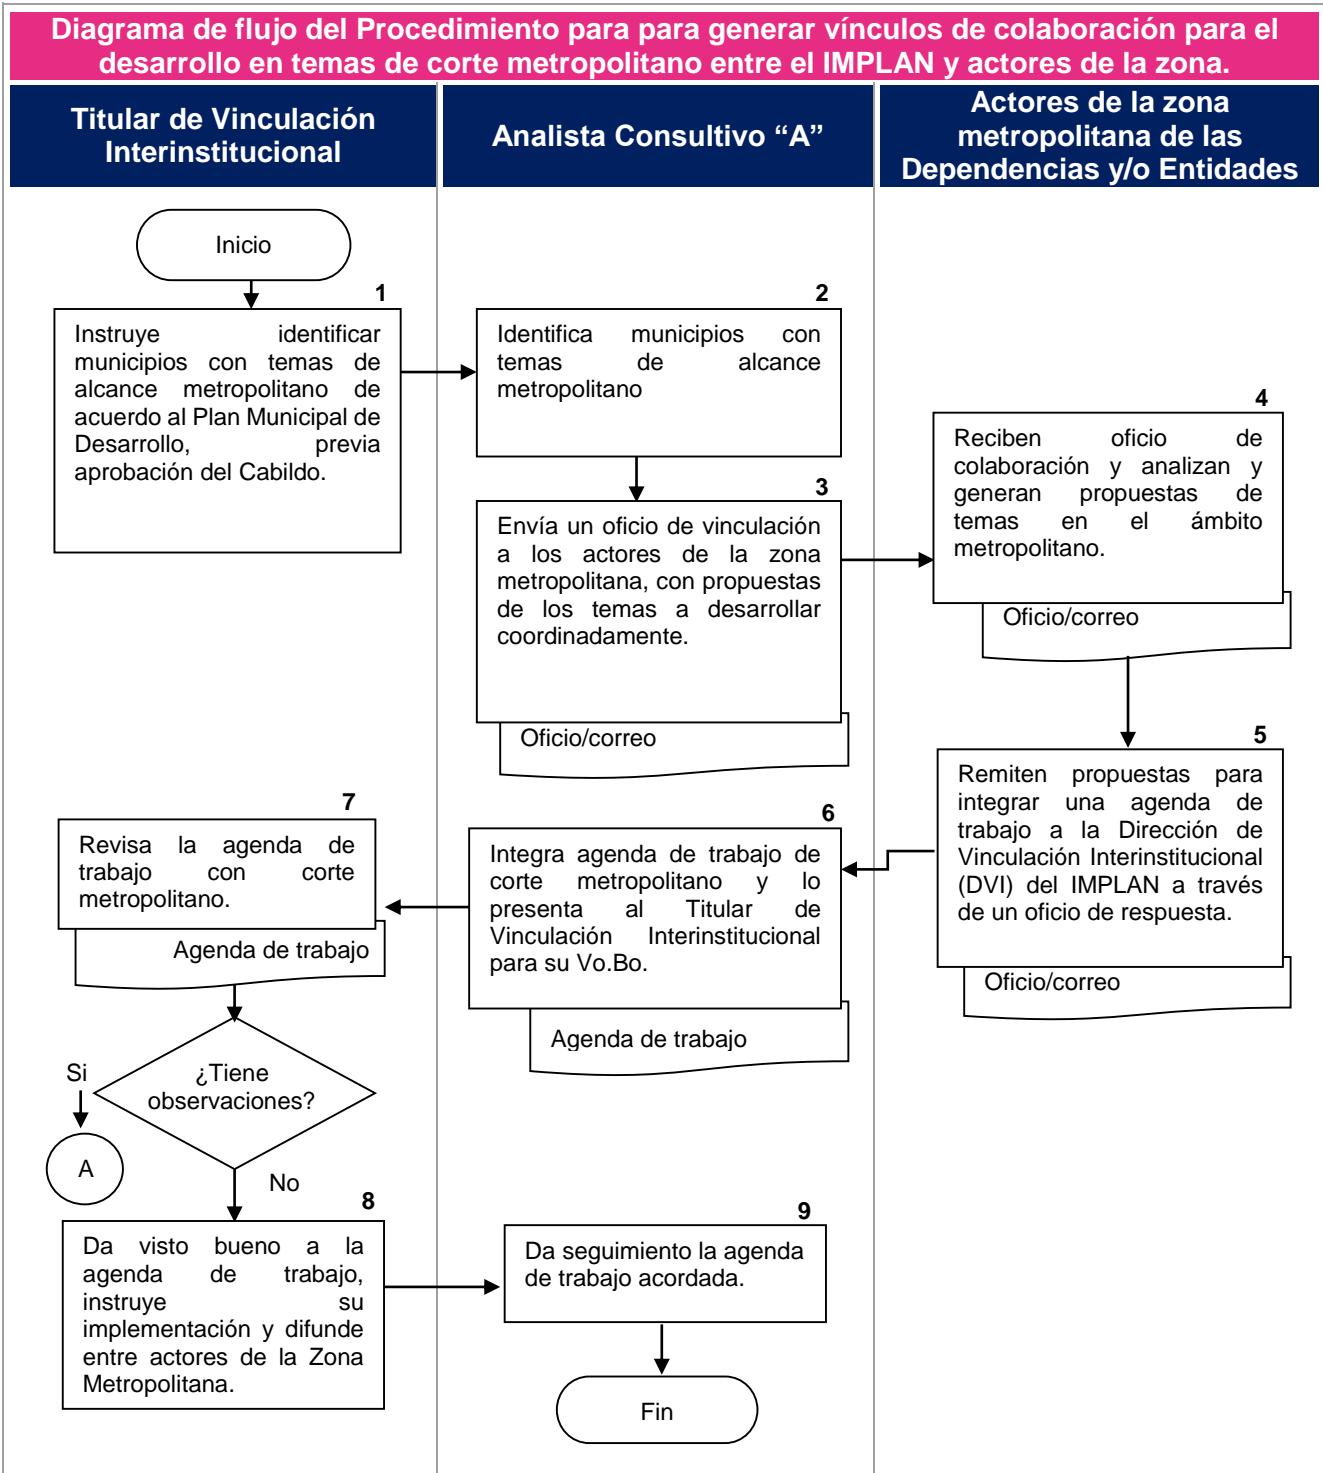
Diagrama de flujo del Procedimiento para para generar vínculos de colaboración para el desarrollo en temas de corte metropolitano entre el IMPLAN y actores de la zona.

Titular de Vinculación Interinstitucional

Analista Consultivo “A”

Actores de la zona metropolitana de las Dependencias y/o Entidades

Inicio

1

Instruye identificar municipios con temas de alcance metropolitano de acuerdo al Plan Municipal de Desarrollo, previa aprobación del Cabildo.

2

Identifica municipios con temas de alcance metropolitano

3

Envía un oficio de vinculación a los actores de la zona metropolitana, con propuestas de los temas a desarrollar coordinadamente.

Oficio/correo

4

Reciben oficio de colaboración y analizan y generan propuestas de temas en el ámbito metropolitano.

Oficio/correo

5

Remiten propuestas para integrar una agenda de trabajo a la Dirección de Vinculación Interinstitucional (DVI) del IMPLAN a través de un oficio de respuesta.

Oficio/correo

6

Integra agenda de trabajo de corte metropolitano y lo presenta al Titular de Vinculación Interinstitucional para su Vo.Bo.

Agenda de trabajo

7

Revisa la agenda de trabajo con corte metropolitano.

Agenda de trabajo

¿Tiene observaciones?

Si

A

No

8

Da visto bueno a la agenda de trabajo, instruye su implementación y difunde entre actores de la Zona Metropolitana.

9

Da seguimiento la agenda de trabajo acordada.

Fin